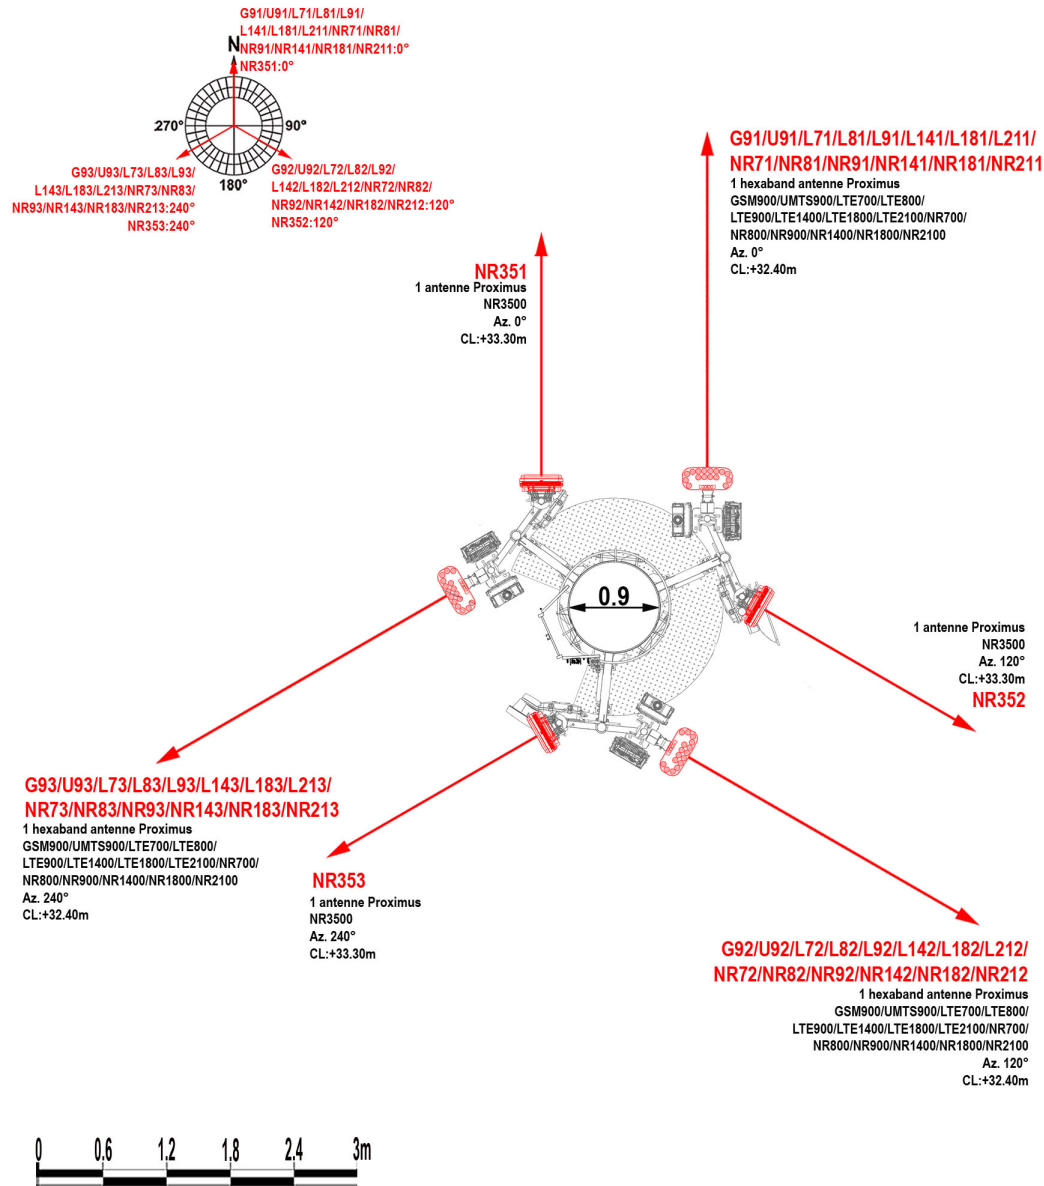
G91/U91/L71/L81/L91/L141/L181/L211/NR71/NR81/NR91/NR141/NR181/NR211:0°
NR351:0°

N

270°

90°

180°

G93/U93/L73/L83/L93/L143/L183/L213/NR73/NR83/NR93/NR143/NR183/NR213:240°
NR353:240°

G92/U92/L72/L82/L92/L142/L182/L212/NR72/NR82/NR92/NR142/NR182/NR212:120°
NR352:120°

G91/U91/L71/L81/L91/L141/L181/L211/NR71/NR81/NR91/NR141/NR181/NR211
1 hexaband antenne Proximus
GSM900/UMTS900/LTE700/LTE800/LTE900/LTE1400/LTE1800/LTE2100/NR700/NR800/NR900/NR1400/NR1800/NR2100
Az. 0°
CL:+32.40m

NR351
1 antenne Proximus
NR3500
Az. 0°
CL:+33.30m

0.9

1 antenne Proximus
NR3500
Az. 120°
CL:+33.30m
NR352

G93/U93/L73/L83/L93/L143/L183/L213/NR73/NR83/NR93/NR143/NR183/NR213
1 hexaband antenne Proximus
GSM900/UMTS900/LTE700/LTE800/LTE900/LTE1400/LTE1800/LTE2100/NR700/NR800/NR900/NR1400/NR1800/NR2100
Az. 240°
CL:+32.40m

NR353
1 antenne Proximus
NR3500
Az. 240°
CL:+33.30m

G92/U92/L72/L82/L92/L142/L182/L212/NR72/NR82/NR92/NR142/NR182/NR212
1 hexaband antenne Proximus
GSM900/UMTS900/LTE700/LTE800/LTE900/LTE1400/LTE1800/LTE2100/NR700/NR800/NR900/NR1400/NR1800/NR2100
Az. 120°
CL:+32.40m

0 0.6 1.2 1.8 2.4 3m